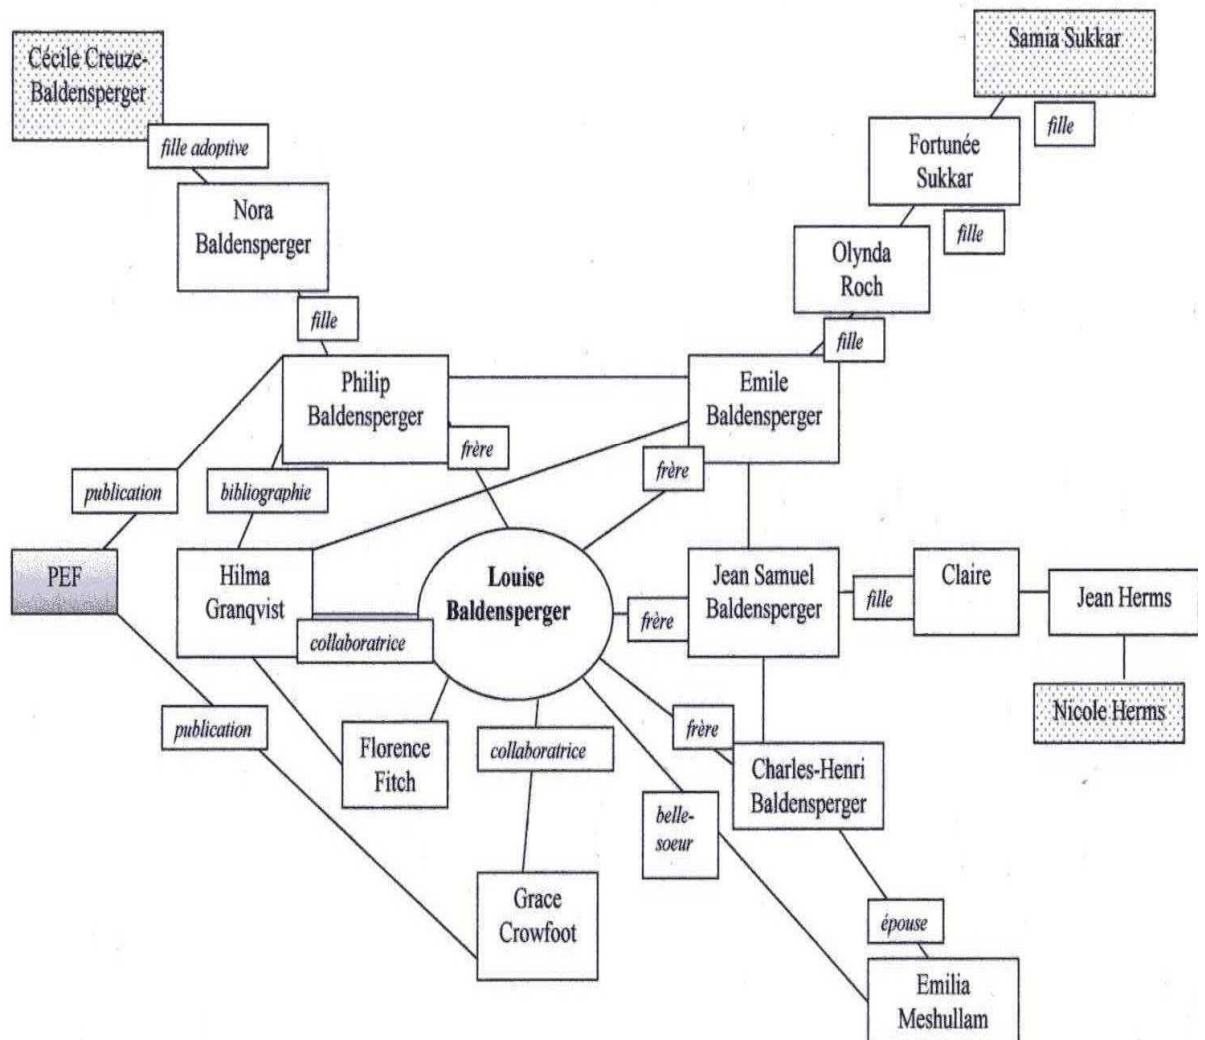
Cécile Creuze-Baldensperger

fille adoptive

Nora Baldensperger

fille

Samia Sukkar

fille

Fortunée Sukkar

fille

Olynda Roch

fille

Philip Baldensperger

Emile Baldensperger

frère

frère

publication

bibliographie

PEF

Hilma Granqvist

Louise Baldensperger

frère

Jean Samuel Baldensperger

fille

Claire

Jean Herms

collaboratrice

Nicole Herms

publication

Florence Fitch

collaboratrice

frère

Charles-Henri Baldensperger

belle-soeur

Grace Crowfoot

épouse

Emilia Meshullam